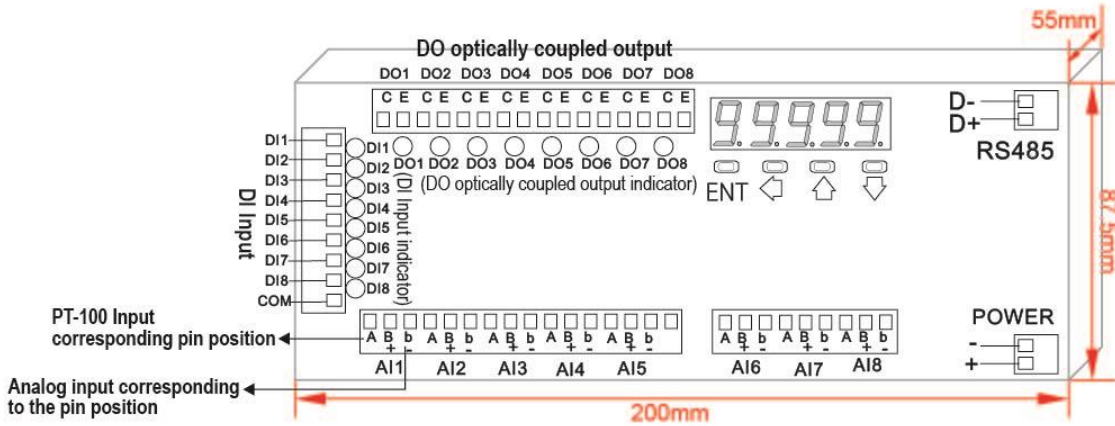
55mm

DO optically coupled output

DO1 DO2 DO3 DO4 DO5 DO6 DO7 DO8

C E C E C E C E C E C E C E C E

9.9.9.9.9.

D-
D+
RS485

DI1 DI2 DI3 DI4 DI5 DI6 DI7 DI8 COM

DI Input

DI1 DI2 DI3 DI4 DI5 DI6 DI7 DI8

(DI Input indicator)

DO1 DO2 DO3 DO4 DO5 DO6 DO7 DO8
(DO optically coupled output indicator)

ENT

87.5mm

PT-100 Input corresponding pin position

A B b A B b A B b A B b A B b
+ - + - + - + - + -
AI1 AI2 AI3 AI4 AI5

A B b A B b A B b
+ - + - + -
AI6 AI7 AI8

POWER
-
+

Analog input corresponding to the pin position

200mm